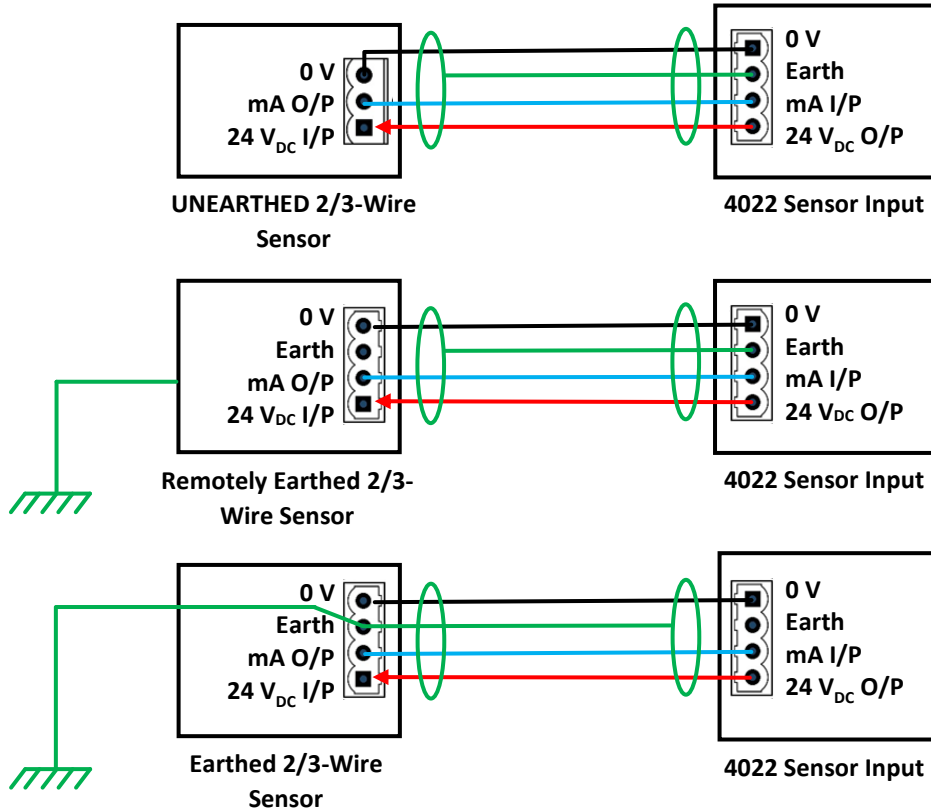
0 V
mA O/P
24 $V_{DC}$ I/P

0 V
Earth
mA I/P
24 $V_{DC}$ O/P

UNEARTHED 2/3-Wire Sensor

4022 Sensor Input

0 V
Earth
mA O/P
24 $V_{DC}$ I/P

0 V
Earth
mA I/P
24 $V_{DC}$ O/P

Remotely Earthed 2/3-Wire Sensor

4022 Sensor Input

0 V
Earth
mA O/P
24 $V_{DC}$ I/P

0 V
Earth
mA I/P
24 $V_{DC}$ O/P

Earthed 2/3-Wire Sensor

4022 Sensor Input